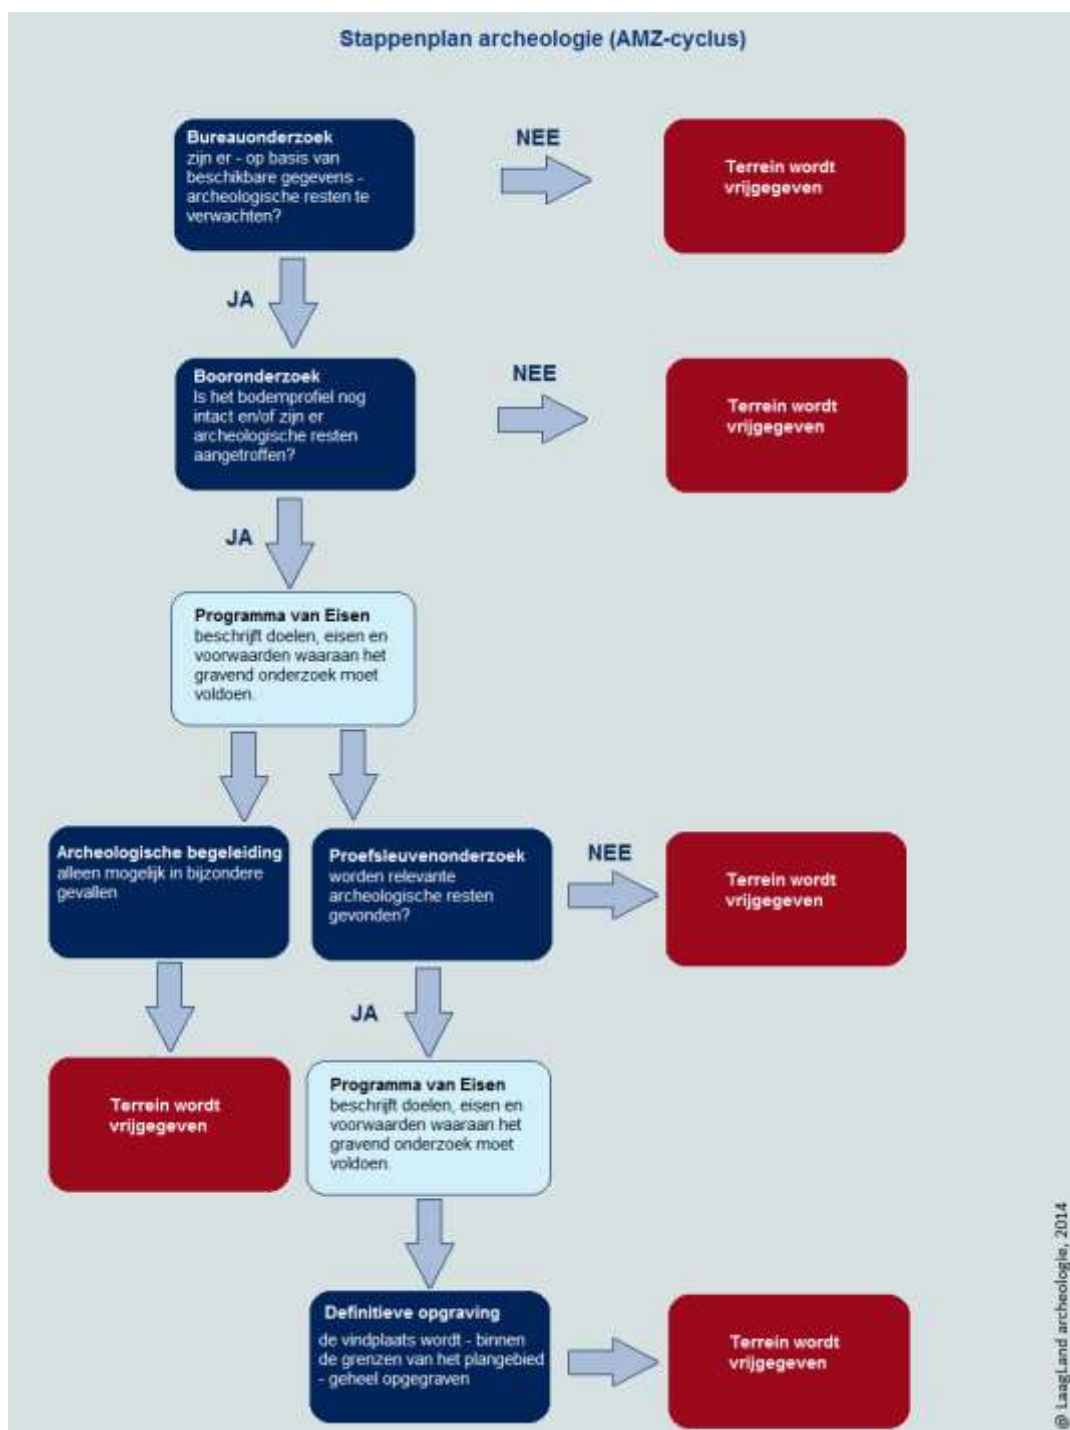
Stappenplan archeologie (AMZ-cyclus)

Bureauonderzoek
zijn er - op basis van beschikbare gegevens - archeologische resten te verwachten?

NEE

Terrein wordt vrijgegeven

JA

Booronderzoek
Is het bodemprofiel nog intact en/of zijn er archeologische resten aangetroffen?

NEE

Terrein wordt vrijgegeven

JA

Programma van Eisen
beschrijft doelen, eisen en voorwaarden waaraan het gravend onderzoek moet voldoen.

Archeologische begeleiding
alleen mogelijk in bijzondere gevallen

Proefsleuvenonderzoek
worden relevante archeologische resten gevonden?

NEE

Terrein wordt vrijgegeven

JA

Terrein wordt vrijgegeven

Programma van Eisen
beschrijft doelen, eisen en voorwaarden waaraan het gravend onderzoek moet voldoen.

Definitieve opgraving
de vindplaats wordt - binnen de grenzen van het plangebied - geheel opgegraven

Terrein wordt vrijgegeven

@ LaagLand archeologie, 2014